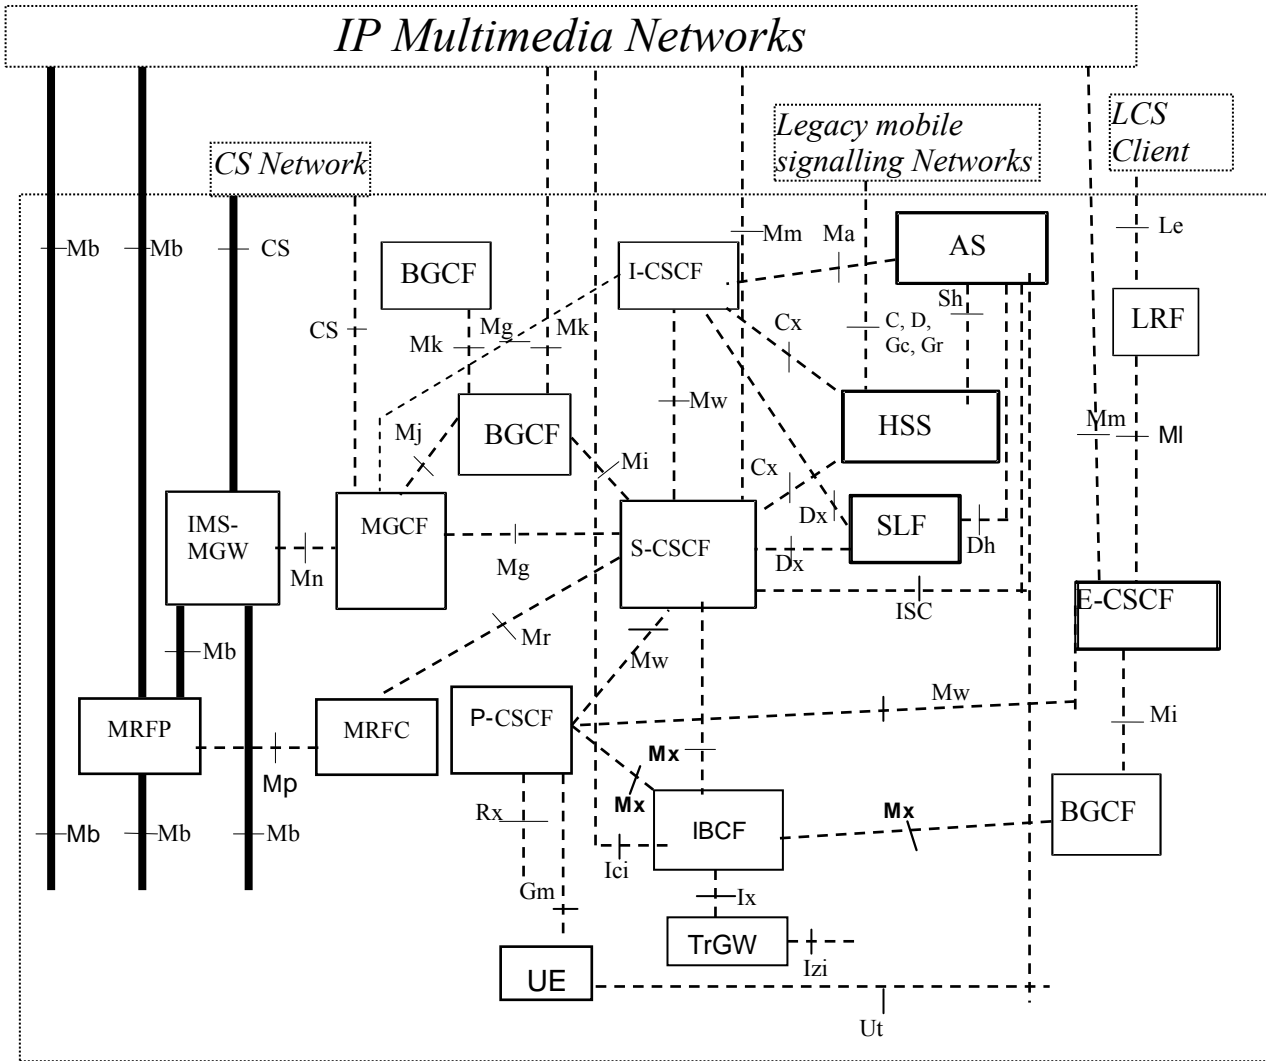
IP Multimedia Networks

CS Network

Legacy mobile signalling Networks

LCS Client

Mb
Mb
CS
CS
BGCF
Mk
Mg
Mk
I-CSCF
Mm
Ma
AS
Le
Sh
Cx
C, D, Gc, Gr
LRF
Mw
HSS
Mj
BGCF
Mi
Mm
Ml
Cx
IMS-MGW
MGCF
SLF
Dx
Dh
Mn
Mg
S-CSCF
Dx
ISC
E-CSCF
Mb
Mr
Mw
Mw
Mi
MRFP
MRFC
P-CSCF
Mx
Mp
Mx
Mx
BGCF
Rx
IBCF
Mb
Mb
Mb
Ici
Gm
Ix
TrGW
Izi
UE
Ut